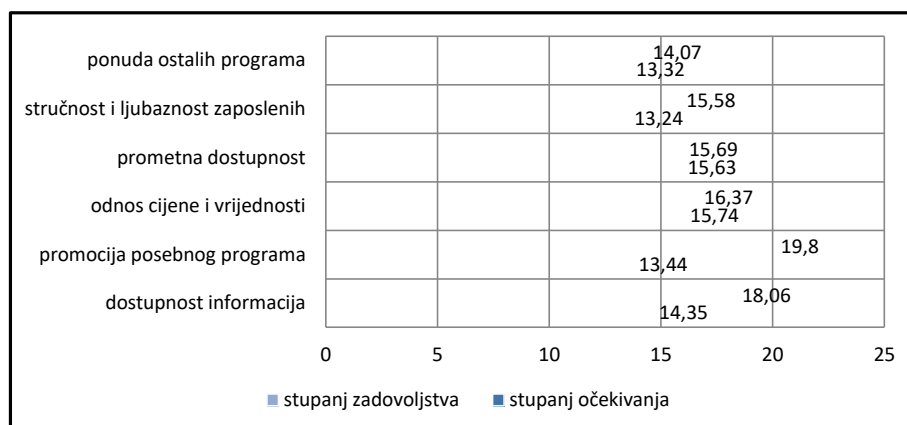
ponuda ostalih programa
stručnost i ljubaznost zaposlenih
prometna dostupnost
odnos cijene i vrijednosti
promocija posebnog programa
dostupnost informacija

14,07
13,32
15,58
13,24
15,69
15,63
16,37
15,74
19,8
13,44
18,06
14,35

0
5
10
15
20
25

stupanj zadovoljstva
stupanj očekivanja